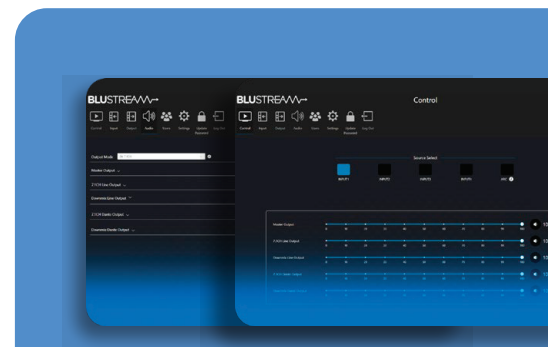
BLUSTREAM

Control Input Output Audio Users Settings Update Password Log Out

Output Mode

Master Output

2.1CH Line Output

Downmix Line Output

2.1CH Dante Output

Downmix Dante Output

BLUSTREAM

Control

Control Input Output Audio Users Settings Update Password Log Out

Source Select

INPUT1 INPUT2 INPUT3 INPUT4 ARC

Master Output

2.1CH Line Output

Downmix Line Output

2.1CH Dante Output

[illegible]